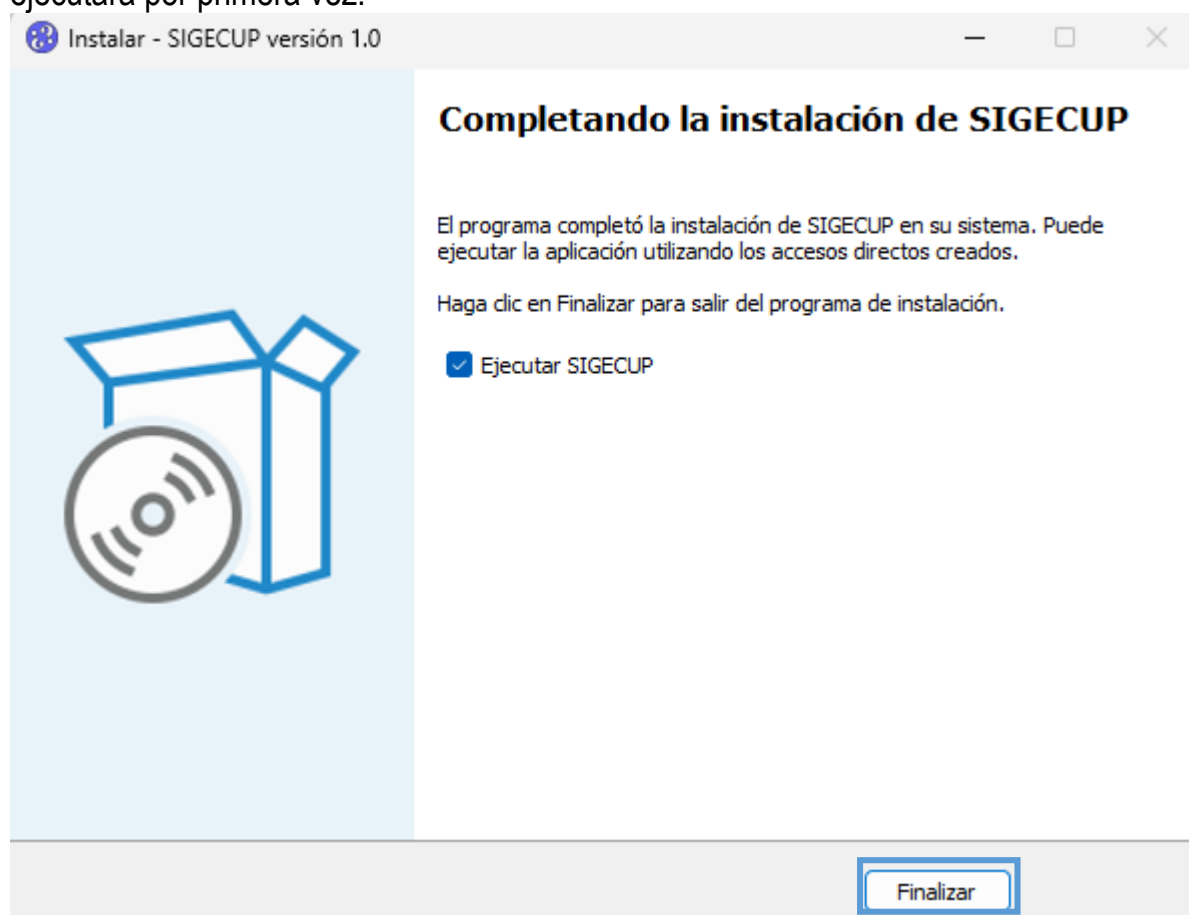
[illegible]

Instalar - SIGECUP versión 1.0

Completando la instalación de SIGECUP

El programa completó la instalación de SIGECUP en su sistema. Puede ejecutar la aplicación utilizando los accesos directos creados.

Haga clic en Finalizar para salir del programa de instalación.

Ejecutar SIGECUP

Finalizar